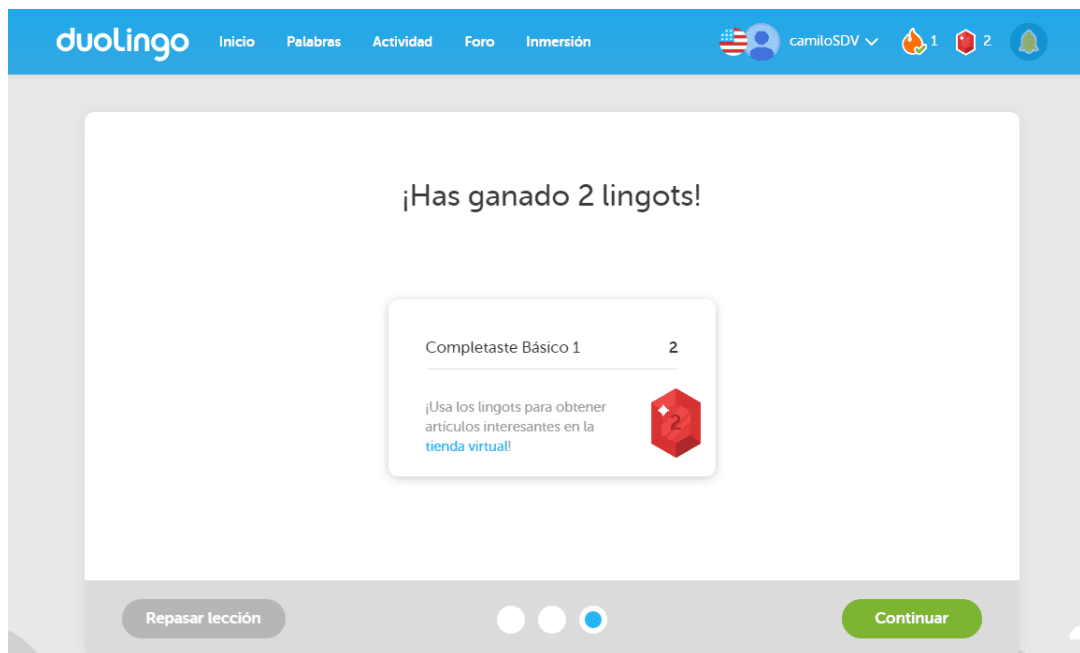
duolingo Inicio Palabras Actividad Foro Inmersión camiloSDV 1 2

¡Has ganado 2 lingots!

Completaste Básico 1 2

¡Usa los lingots para obtener artículos interesantes en la tienda virtual!

2

Repasar lección

Continuar